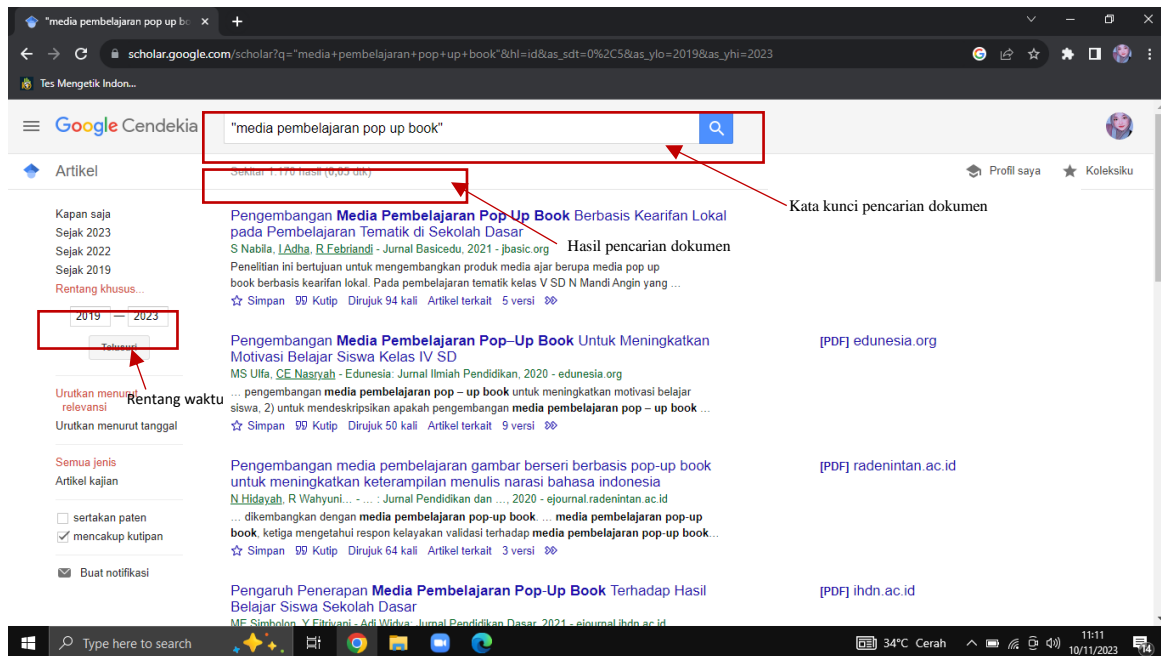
"media pembelajaran pop up bo ×
+

scholar.google.com/scholar?q="media+pembelajaran+pop+up+book"&hl=id&as_sdt=0%2C5&as_ylo=2019&as_yhi=2023

Tes Mengetik Indon...

Google Cendekia

"media pembelajaran pop up book"

Artikel

Sekitar 1.170 hasil (0,05 dtk)

Profil saya
Koleksiku

Kata kunci pencarian dokumen

Hasil pencarian dokumen

Kapan saja
Sejak 2023
Sejak 2022
Sejak 2019
Rentang khusus...
2019 — 2023
Telusuri

Rentang waktu

Urutkan menurut relevansi
Urutkan menurut tanggal

Semua jenis
Artikel kajian

sertakan paten
mencakup kutipan

Buat notifikasi

Pengembangan Media Pembelajaran Pop Up Book Berbasis Kearifan Lokal pada Pembelajaran Tematik di Sekolah Dasar
S Nabila, I Adha, R Febriandi - Jurnal Basicedu, 2021 - jbasic.org
Penelitian ini bertujuan untuk mengembangkan produk media ajar berupa media pop up book berbasis kearifan lokal. Pada pembelajaran tematik kelas V SD N Mandi Angin yang ...
Simpan Kutip Dirujuk 94 kali Artikel terkait 5 versi

Pengembangan Media Pembelajaran Pop–Up Book Untuk Meningkatkan Motivasi Belajar Siswa Kelas IV SD
MS Ulfa, CE Nasryah - Edunesia: Jurnal Ilmiah Pendidikan, 2020 - edunesia.org
... pengembangan media pembelajaran pop – up book untuk meningkatkan motivasi belajar siswa, 2) untuk mendeskripsikan apakah pengembangan media pembelajaran pop – up book ...
Simpan Kutip Dirujuk 50 kali Artikel terkait 9 versi
[PDF] edunesia.org

Pengembangan media pembelajaran gambar berseri berbasis pop-up book untuk meningkatkan keterampilan menulis narasi bahasa indonesia
N Hidayah, R Wahyuni... - ... : Jurnal Pendidikan dan ..., 2020 - ejournal.radenintan.ac.id
... dikembangkan dengan media pembelajaran pop-up book. ... media pembelajaran pop-up book, ketiga mengetahui respon kelayakan validasi terhadap media pembelajaran pop-up book...
Simpan Kutip Dirujuk 64 kali Artikel terkait 3 versi
[PDF] radenintan.ac.id

Pengaruh Penerapan Media Pembelajaran Pop-Up Book Terhadap Hasil Belajar Siswa Sekolah Dasar
ME Simbolon, Y Fitriyani - Adi Widya: Jurnal Pendidikan Dasar, 2021 - ejournal.ihdn.ac.id
[PDF] ihdn.ac.id

Type here to search
34°C Cerah
11:11
10/11/2023
14